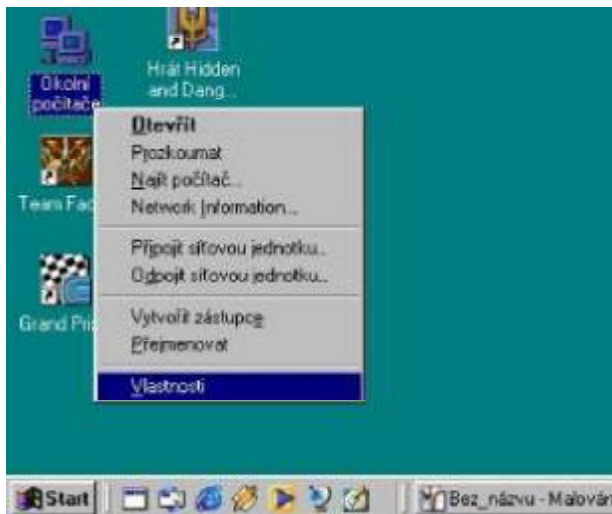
Okolní počítače

Hrát Hidden and Dang...

Team Fac

Grand Pri

Otevřít
Prozkoumat
Najít počítač...
Network Information...
Připojit síťovou jednotku...
Odpojit síťovou jednotku...
Vytvořit zástupce
Přejmenovat
Vlastnosti

Start

Bez_názvu - Malován